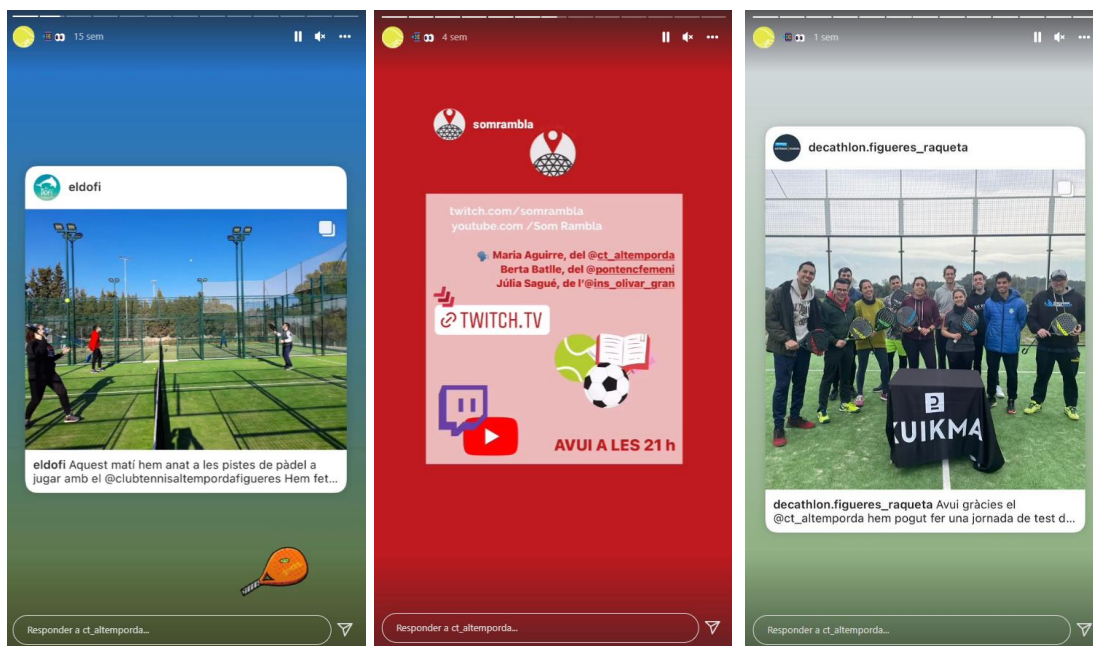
15 sem

eldofi

eldofi Aquest matí hem anat a les pistes de pàdel a jugar amb el @clubtennisaltempordafigueres Hem fet...

Responder a ct_altemporda...

4 sem

somrambla

twitch.com/somrambla
youtube.com /Som Rambla

Maria Aguirre, del @ct_altemporda
Berta Batlle, del @pontencfemeni
Júlia Sagué, de l'@ins_olivar_gran

TWITCH.TV

AVUI A LES 21 h

Responder a ct_altemporda...

1 sem

decathlon.figueres_raqueta

KUIKMA

decathlon.figueres_raqueta Avui gràcies el @ct_altemporda hem pogut fer una jornada de test d...

Responder a ct_altemporda...